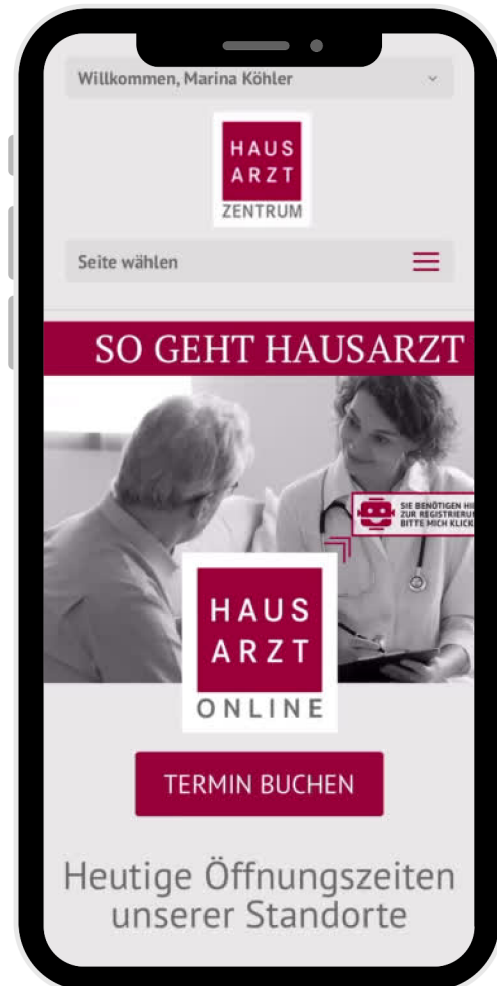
Willkommen, Marina Köhler

HAUS
ARZT
ZENTRUM

Seite wählen

SO GEHT HAUSARZT

SIE BENÖTIGEN HI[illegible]
ZUR REGISTRIERU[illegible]
BITTE MICH KLICK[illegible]

HAUS
ARZT
ONLINE

TERMIN BUCHEN

Heutige Öffnungszeiten unserer Standorte